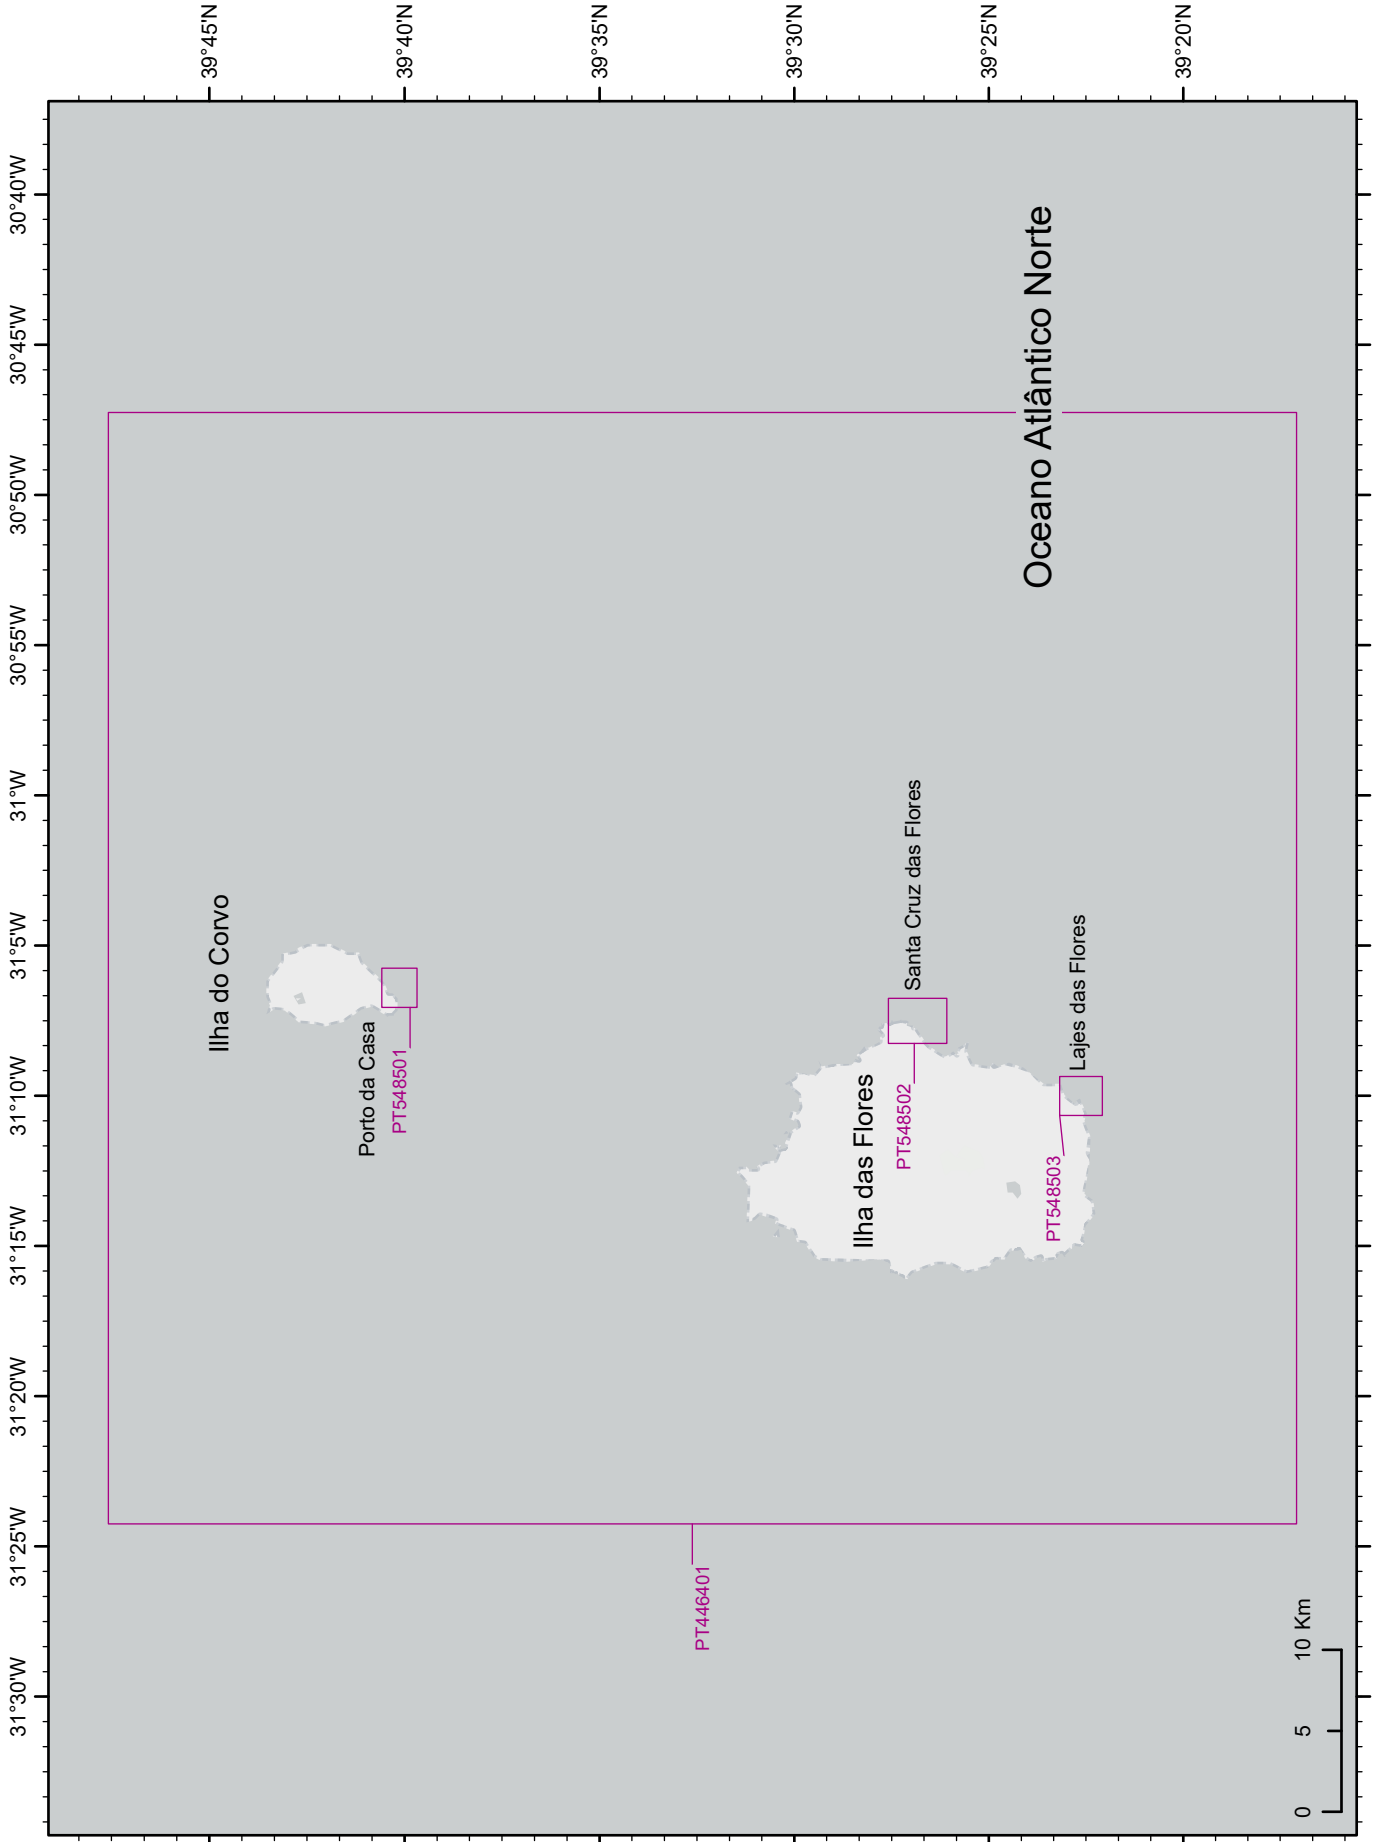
39°45'N
39°40'N
39°35'N
39°30'N
39°25'N
39°20'N

30°40'W
30°45'W
30°50'W
30°55'W
31°W
31°5'W
31°10'W
31°15'W
31°20'W
31°25'W
31°30'W

Oceano Atlântico Norte

Ilha do Corvo
Porto da Casa
PT548501

Santa Cruz das Flores
Ilha das Flores
PT548502

Lajes das Flores
PT548503

PT446401

0 5 10 Km